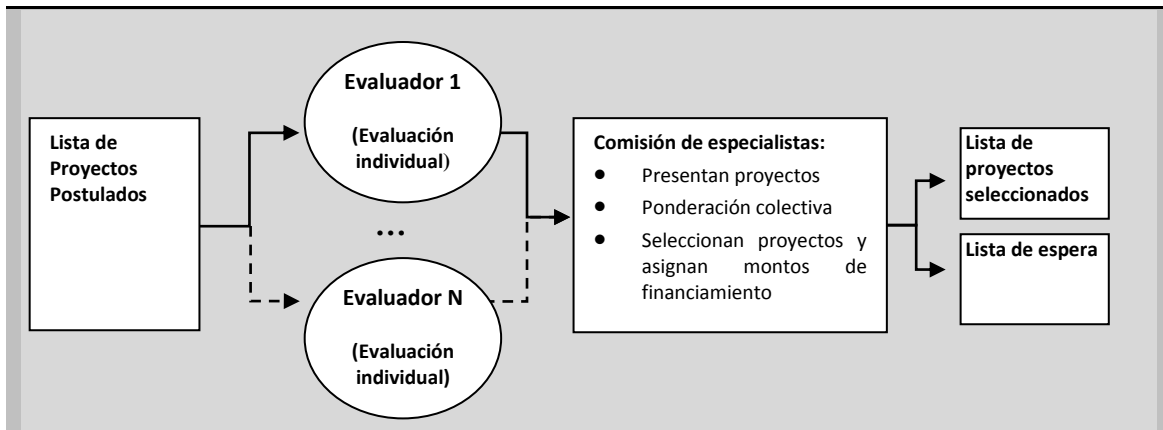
Lista de Proyectos Postulados

Evaluador 1

(Evaluación individual)

...

Evaluador N

(Evaluación individual)

Comisión de especialistas:

- Presentan proyectos
- Ponderación colectiva
- Seleccionan proyectos y asignan montos de financiamiento

Lista de proyectos seleccionados

Lista de espera